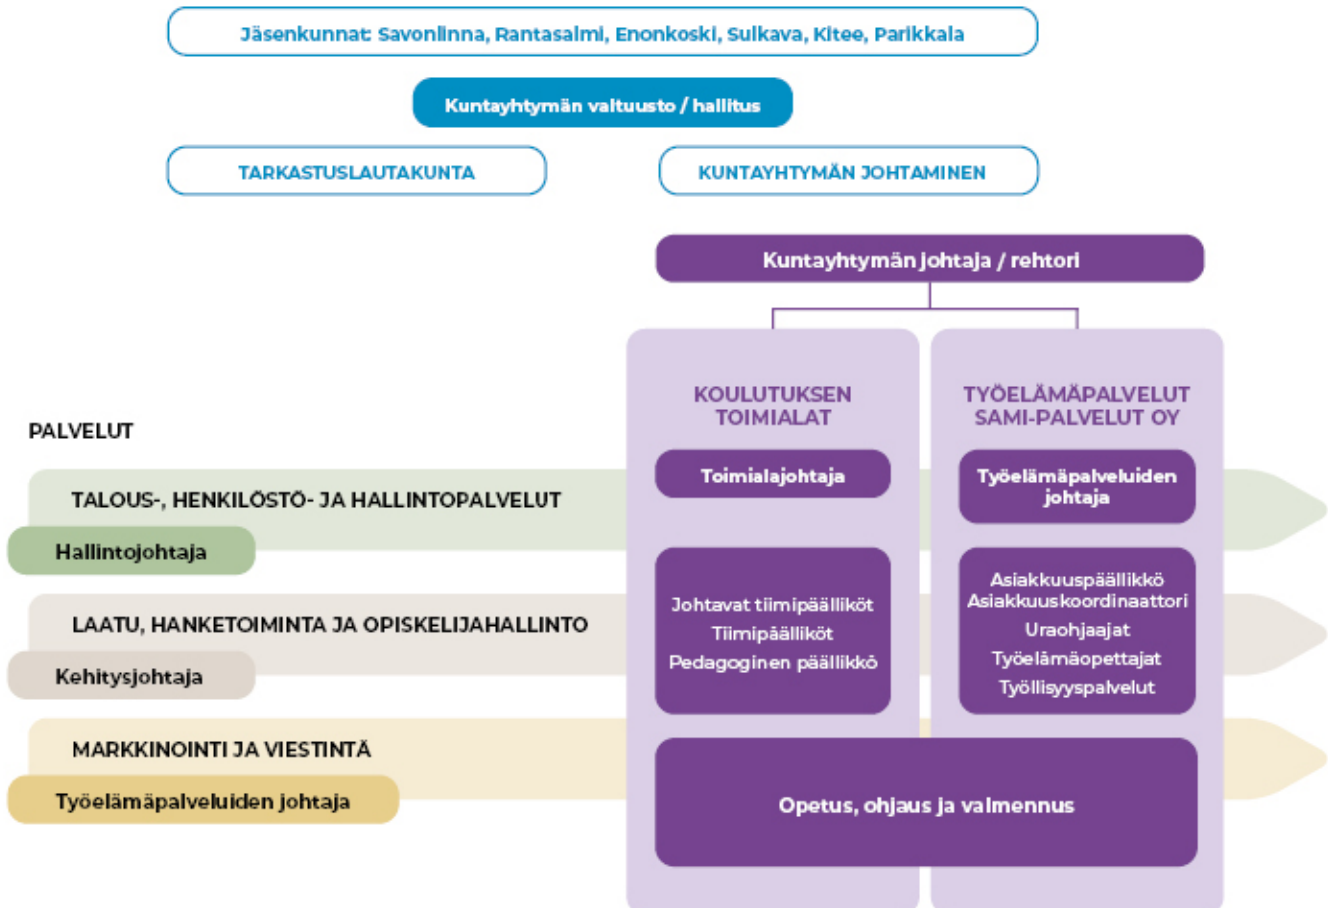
Jäsenkunnat: Savonlinna, Rantasalmi, Enonkoski, Sulkava, Kitee, Parikkala

Kuntayhtymän valtuusto / hallitus

TARKASTUSLAUTAKUNTA

KUNTAYHTYMÄN JOHTAMINEN

Kuntayhtymän johtaja / rehtori

KOULUTUKSEN TOIMIALAT

TYÖELÄMÄPALVELUT SAMI-PALVELUT OY

PALVELUT

TALOUS-, HENKILÖSTÖ- JA HALLINTOPALVELUT

Hallintojohtaja

Toimialajohtaja

Työelämäpalveluiden johtaja

LAATU, HANKETOIMINTA JA OPISKELIJAHALLINTO

Kehitysjohtaja

Johtavat tiimipäälliköt
Tiimipäälliköt
Pedagoginen päällikkö

Asiakkuuspäällikkö
Asiakkuuskoordinaattori
Uraohjaajat
Työelämäopettajat
Työllisyyspalvelut

MARKKINOINTI JA VIESTINTÄ

Työelämäpalveluiden johtaja

Opetus, ohjaus ja valmennus